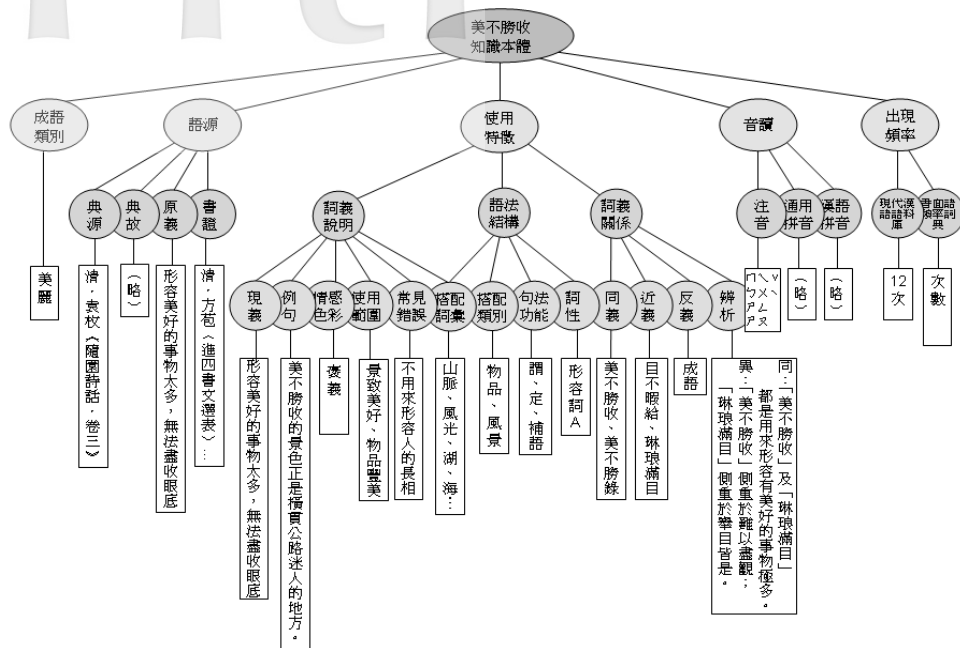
美不勝收知識本體

成語類別

美麗

語源

典源

清．袁枚《隨園詩話．卷三》

典故

（略）

原義

形容美好的事物太多，無法盡收眼底

書證

清．方苞〈進四書文選表〉…

使用特徵

詞義說明

現義

形容美好的事物太多，無法盡收眼底

例句

美不勝收的景色正是橫貫公路迷人的地方。

情感色彩

褒義

使用範圍

景致美好、物品豐美

常見錯誤

不用來形容人的長相

搭配詞彙

山脈、風光、湖、海…

語法結構

搭配類別

物品、風景

句法功能

謂、定、補語

詞性

形容詞A

詞義關係

同義

美不勝收、美不勝錄

近義

目不暇給、琳琅滿目

反義

成語

辨析

同：「美不勝收」及「琳琅滿目」都是用來形容有美好的事物很多。
異：「美不勝收」側重於難以盡觀；「琳琅滿目」側重於筆目皆是。

音讀

注音

ㄇㄟˇ ㄅㄨˋ ㄕㄥ ㄕㄡ

通用拼音

（略）

漢語拼音

（略）

出現頻率

現代漢語語料庫

12次

書面語頻率詞典

次數